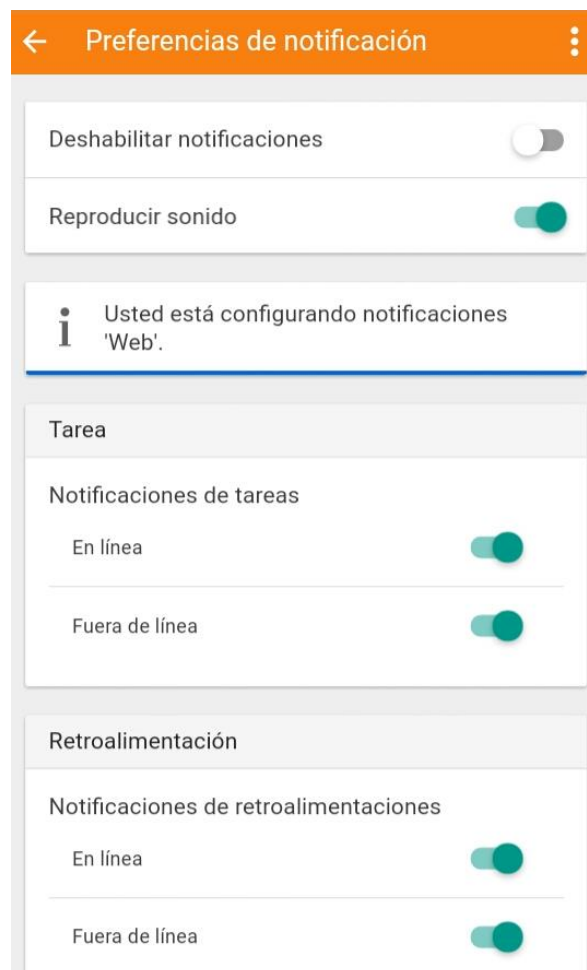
Preferencias de notificación

Deshabilitar notificaciones

Reproducir sonido

Usted está configurando notificaciones 'Web'.

Tarea

Notificaciones de tareas

En línea

Fuera de línea

Retroalimentación

Notificaciones de retroalimentaciones

En línea

Fuera de línea